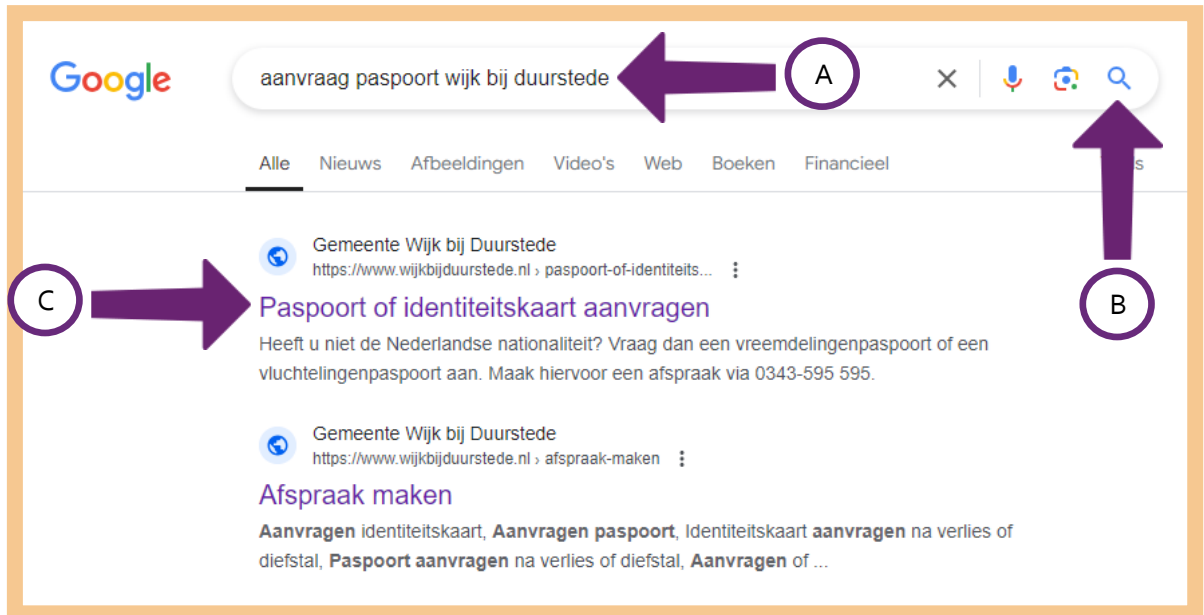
Google

aanvraag paspoort wijk bij duurstede

A

Alle Nieuws Afbeeldingen Video's Web Boeken Financieel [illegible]s

B

C

Gemeente Wijk bij Duurstede
https://www.wijkbijduurstede.nl › paspoort-of-identiteits...

Paspoort of identiteitskaart aanvragen

Heeft u niet de Nederlandse nationaliteit? Vraag dan een vreemdelingenpaspoort of een vluchtelingenpaspoort aan. Maak hiervoor een afspraak via 0343-595 595.

Gemeente Wijk bij Duurstede
https://www.wijkbijduurstede.nl › afspraak-maken

Afspraak maken

**Aanvragen** identiteitskaart, **Aanvragen paspoort**, Identiteitskaart **aanvragen** na verlies of diefstal, **Paspoort aanvragen** na verlies of diefstal, **Aanvragen** of ...